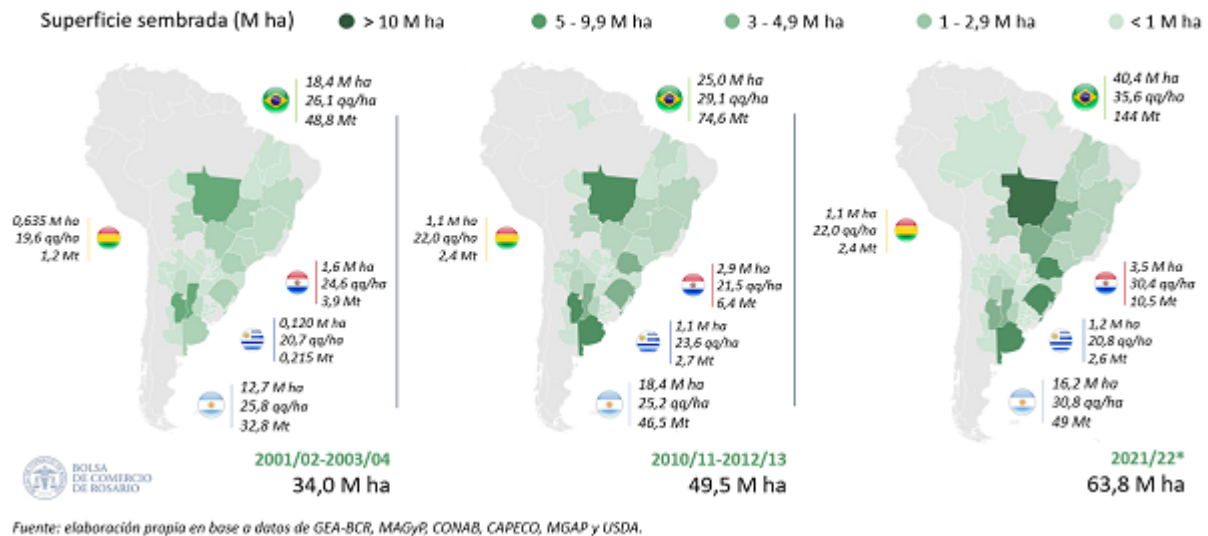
Superficie sembrada (M ha) > 10 M ha 5 - 9,9 M ha 3 - 4,9 M ha 1 - 2,9 M ha < 1 M ha

18,4 M ha
26,1 qq/ha
48,8 Mt

0,635 M ha
19,6 qq/ha
1,2 Mt

1,6 M ha
24,6 qq/ha
3,9 Mt

0,120 M ha
20,7 qq/ha
0,215 Mt

12,7 M ha
25,8 qq/ha
32,8 Mt

BOLSA DE COMERCIO DE ROSARIO

2001/02-2003/04
34,0 M ha

25,0 M ha
29,1 qq/ha
74,6 Mt

1,1 M ha
22,0 qq/ha
2,4 Mt

2,9 M ha
21,5 qq/ha
6,4 Mt

1,1 M ha
23,6 qq/ha
2,7 Mt

18,4 M ha
25,2 qq/ha
46,5 Mt

2010/11-2012/13
49,5 M ha

40,4 M ha
35,6 qq/ha
144 Mt

1,1 M ha
22,0 qq/ha
2,4 Mt

3,5 M ha
30,4 qq/ha
10,5 Mt

1,2 M ha
20,8 qq/ha
2,6 Mt

16,2 M ha
30,8 qq/ha
49 Mt

2021/22*
63,8 M ha

Fuente: elaboración propia en base a datos de GEA-BCR, MAGyP, CONAB, CAPECO, MGAP y USDA.